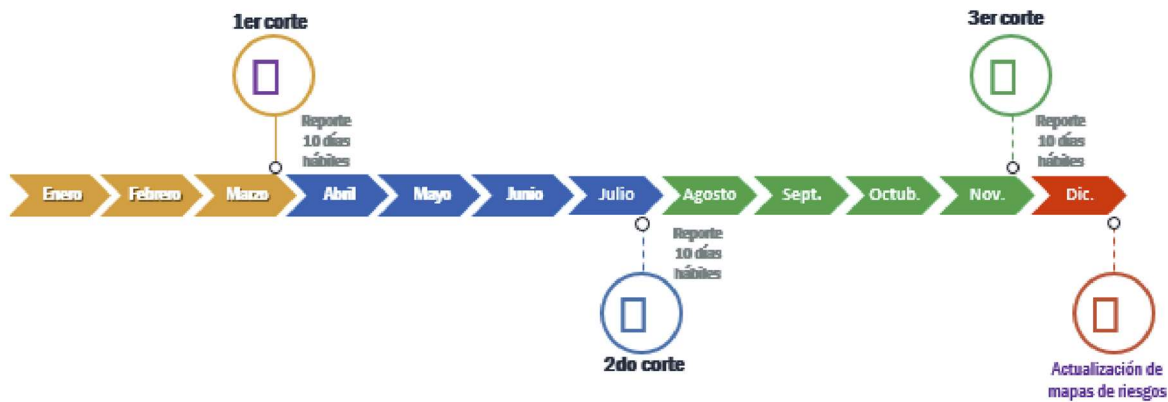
1er corte

Reporte
10 días
hábiles

3er corte

Reporte
10 días
hábiles

Enero Febrero Marzo Abril Mayo Junio Julio Agosto Sept. Octub. Nov. Dic.

Reporte
10 días
hábiles

2do corte

Actualización de
mapas de riesgos